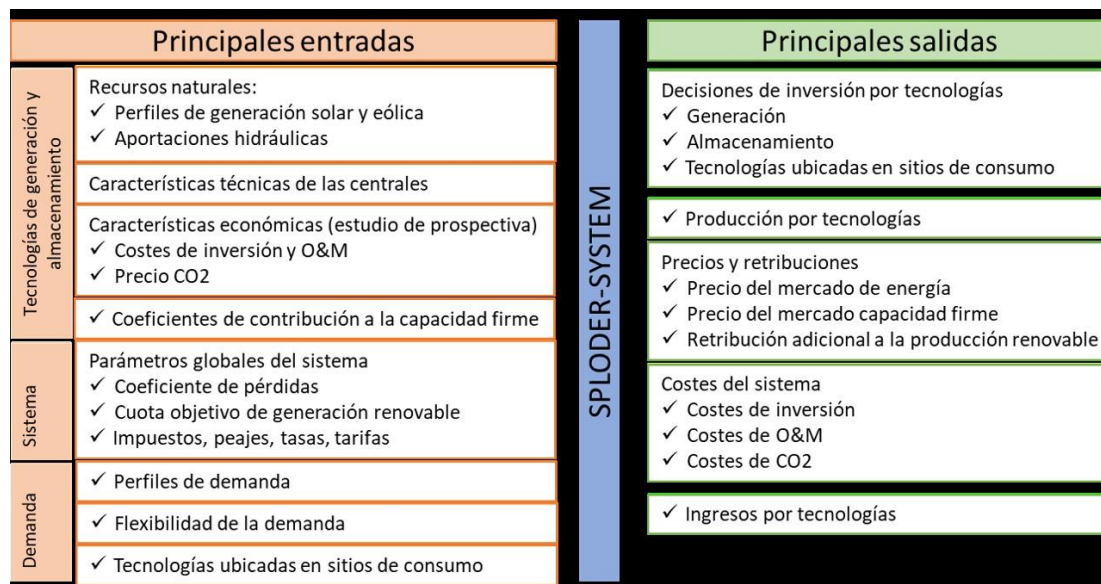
Principales entradas

Tecnologías de generación y almacenamiento

Recursos naturales:
✓ Perfiles de generación solar y eólica
✓ Aportaciones hidráulicas

Características técnicas de las centrales

Características económicas (estudio de prospectiva)
✓ Costes de inversión y O&M
✓ Precio CO2

✓ Coeficientes de contribución a la capacidad firme

Sistema

Parámetros globales del sistema
✓ Coeficiente de pérdidas
✓ Cuota objetivo de generación renovable
✓ Impuestos, peajes, tasas, tarifas

Demanda

✓ Perfiles de demanda

✓ Flexibilidad de la demanda

✓ Tecnologías ubicadas en sitios de consumo

SPLODER-SYSTEM

Principales salidas

Decisiones de inversión por tecnologías
✓ Generación
✓ Almacenamiento
✓ Tecnologías ubicadas en sitios de consumo

✓ Producción por tecnologías

Precios y retribuciones
✓ Precio del mercado de energía
✓ Precio del mercado capacidad firme
✓ Retribución adicional a la producción renovable

Costes del sistema
✓ Costes de inversión
✓ Costes de O&M
✓ Costes de CO2

✓ Ingresos por tecnologías